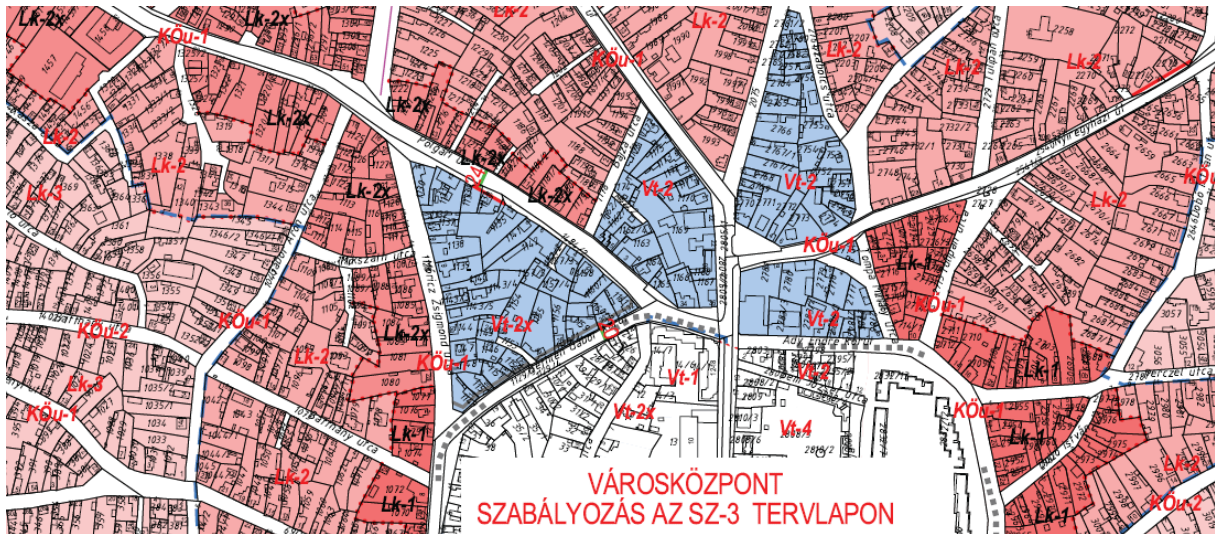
Lk-2x
Lk-2x
Lk-2
KÖu-1
KÖu-1
Lk-2
Lk-2
Lk-2
Lk-2x
Lk-2x
Lk-2
Lk-2x
Lk-2x
Lk-3
Lk-2
Lk-2x
Vt-2
Vt-2
Lk-2
KÖu-1
Vt-2x
Lk-1
KÖu-1
KÖu-2
KÖu-1
Lk-2x
Vt-2
Lk-2
KÖu-1
Lk-1
Lk-3
Vt-1
Vt-2
KÖu-1
KÖu-1
Vt-2x
Vt-4
Lk-1
Lk-1
Lk-2
Lk-2
Lk-1
KÖu-2
Lk-1
VÁROSKÖZPONT
SZABÁLYOZÁS AZ SZ-3 TERVLAPON